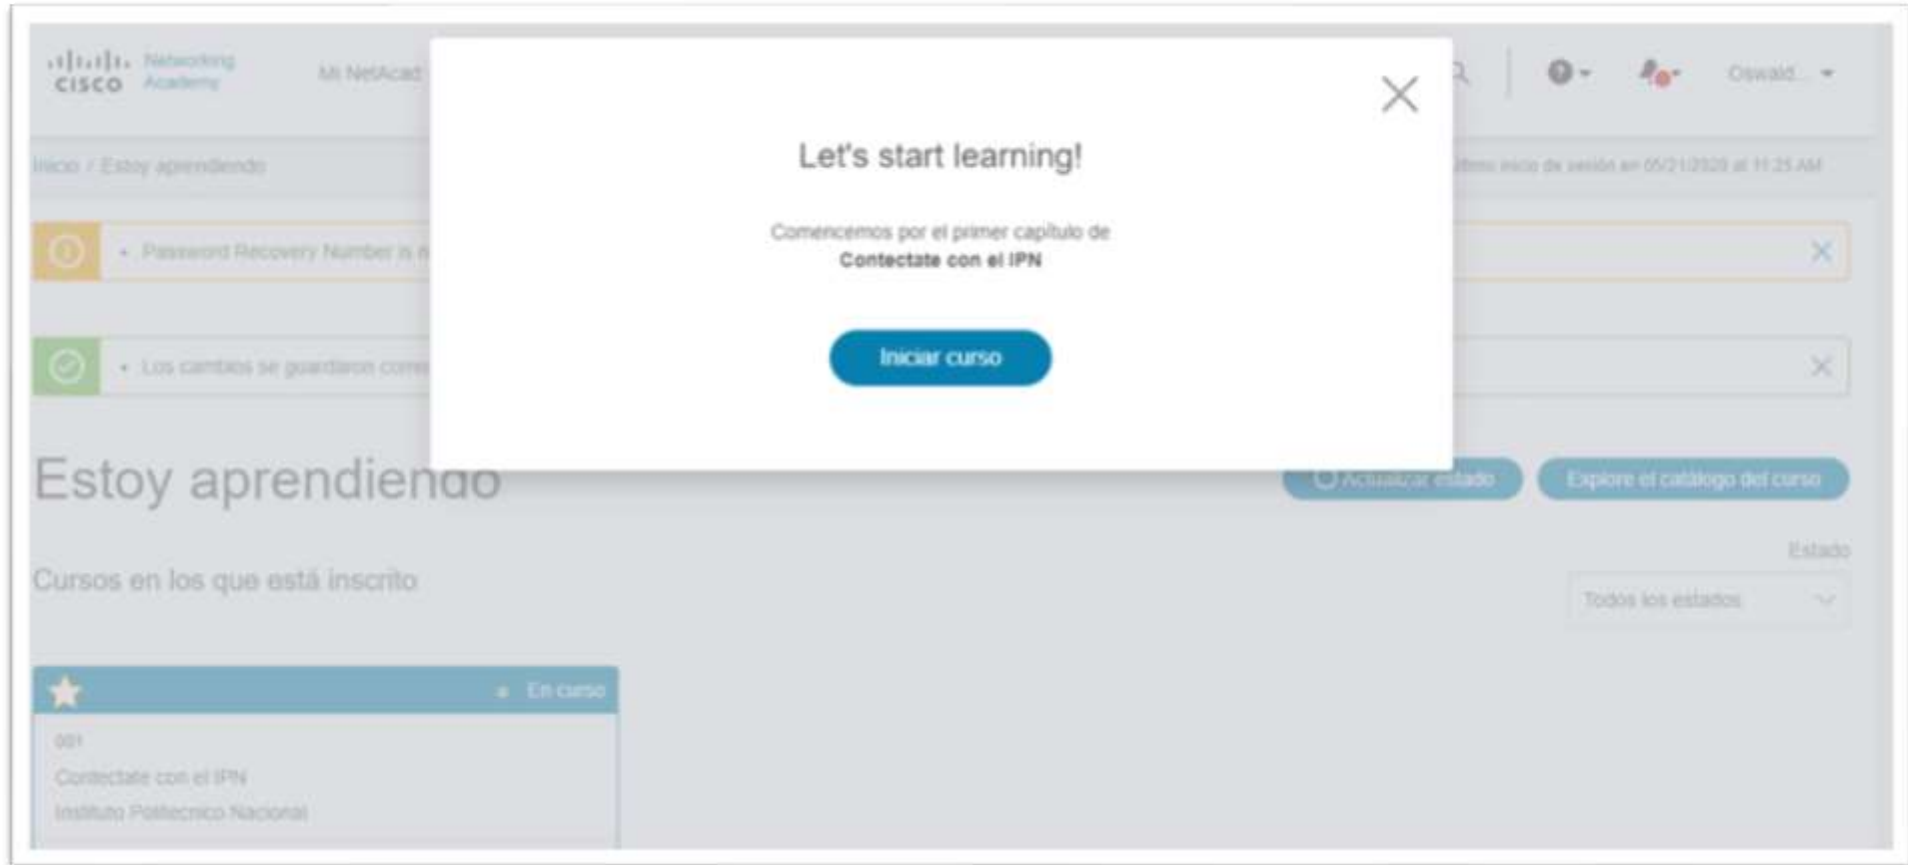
cisco Networking Academy

Mi NetAcad

Oswald...

Inicio / Estoy aprendiendo

Último inicio de sesión en 05/21/2020 at 11:25 AM

• Password Recovery Number is n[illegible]

• Los cambios se guardaron corre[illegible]

Let's start learning!

Comencemos por el primer capítulo de
Contectate con el IPN

Iniciar curso

Estoy aprendiendo

Actualizar estado

Explore el catálogo del curso

Cursos en los que está inscrito

Estado

Todos los estados

En curso

001

Contectate con el IPN

Instituto Politecnico Nacional